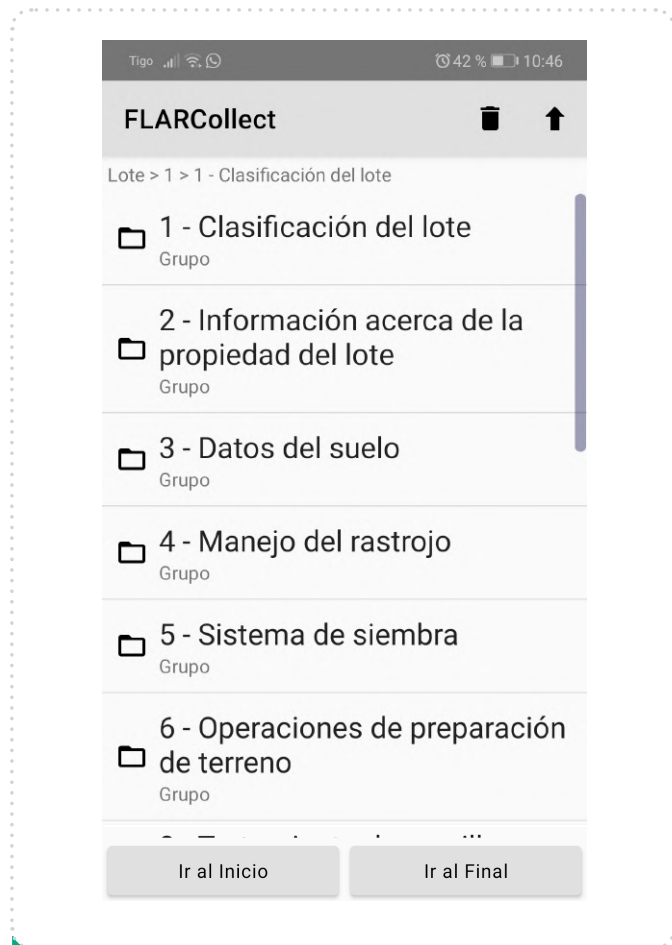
Tigo 42 % 10:46

FLARCollect

Lote > 1 > 1 - Clasificación del lote

1 - Clasificación del lote
Grupo

2 - Información acerca de la propiedad del lote
Grupo

3 - Datos del suelo
Grupo

4 - Manejo del rastrojo
Grupo

5 - Sistema de siembra
Grupo

6 - Operaciones de preparación de terreno
Grupo

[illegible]

Ir al Inicio

Ir al Final